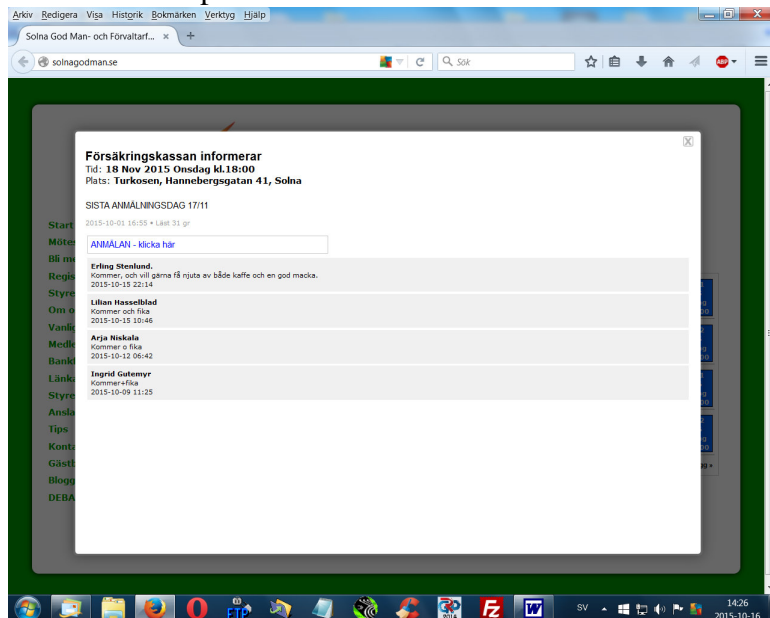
Arkiv Redigera Visa Historik Bokmärken Verktyg Hjälp

Solna God Man- och Förvaltarf... ×

solnagodman.se

Sök

X

Försäkringskassan informerar
Tid: 18 Nov 2015 Onsdag kl.18:00
Plats: Turkosen, Hannebergsgatan 41, Solna

SISTA ANMÄLNINGSDAG 17/11

2015-10-01 16:55 • Läst 31 gr

ANMÄLAN - klicka här

Erling Stenlund.
Kommer, och vill gärna få njuta av både kaffe och en god macka.
2015-10-15 22:14

Lilian Hasselblad
Kommer och fika
2015-10-15 10:46

Arja Niskala
Kommer o fika
2015-10-12 06:42

Ingrid Gutemyr
Kommer+fika
2015-10-09 11:25

Start
Möte
Bli m
Regis
Styre
Om o
Vanli
Medle
Bank
Länka
Styre
Ansla
Tips
Konta
Gästb
Blogg
DEBA

SV

14:26
2015-10-16